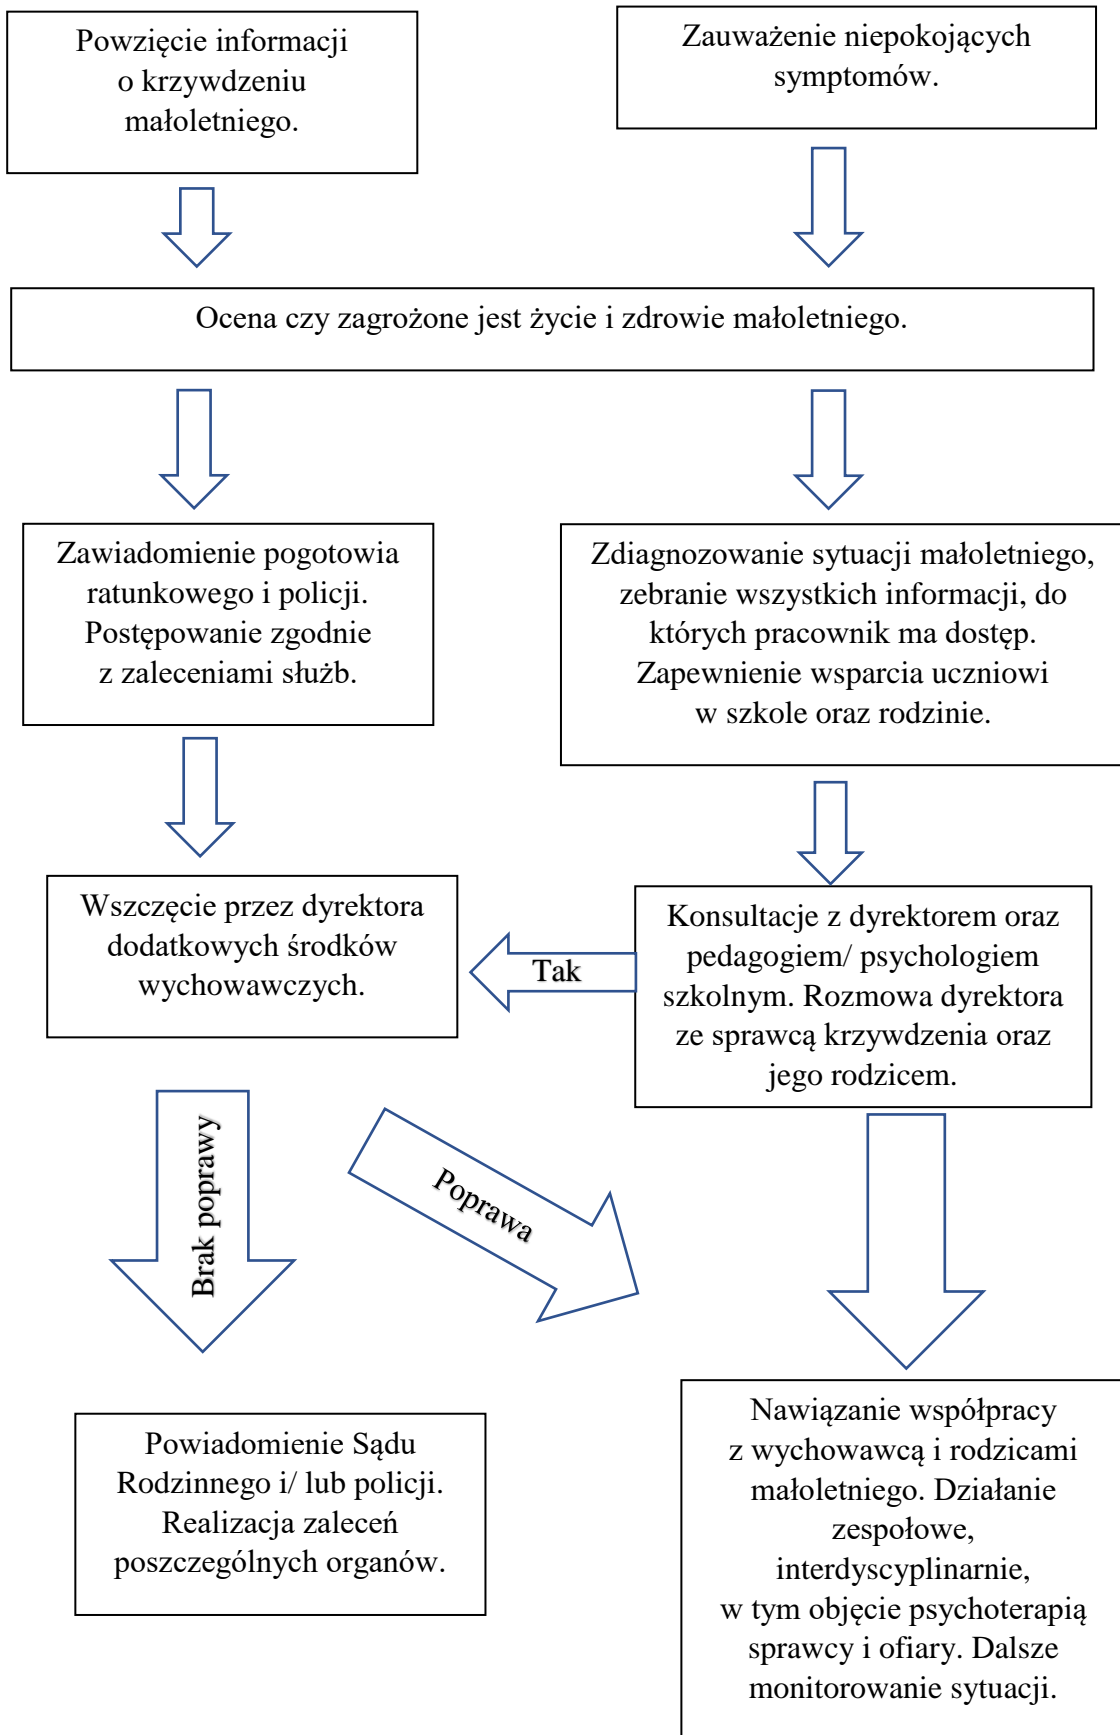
Powzięcie informacji o krzywdzeniu małoletniego.

Zauważenie niepokojących symptomów.

Ocena czy zagrożone jest życie i zdrowie małoletniego.

Zawiadomienie pogotowia ratunkowego i policji. Postępowanie zgodnie z zaleceniami służb.

Zdiagnozowanie sytuacji małoletniego, zebranie wszystkich informacji, do których pracownik ma dostęp. Zapewnienie wsparcia uczniowi w szkole oraz rodzinie.

Wszczęcie przez dyrektora dodatkowych środków wychowawczych.

Tak

Konsultacje z dyrektorem oraz pedagogiem/ psychologiem szkolnym. Rozmowa dyrektora ze sprawcą krzywdzenia oraz jego rodzicem.

Brak poprawy

Poprawa

Powiadomienie Sądu Rodzinnego i/ lub policji. Realizacja zaleceń poszczególnych organów.

Nawiązanie współpracy z wychowawcą i rodzicami małoletniego. Działanie zespołowe, interdyscyplinarnie, w tym objęcie psychoterapią sprawcy i ofiary. Dalsze monitorowanie sytuacji.